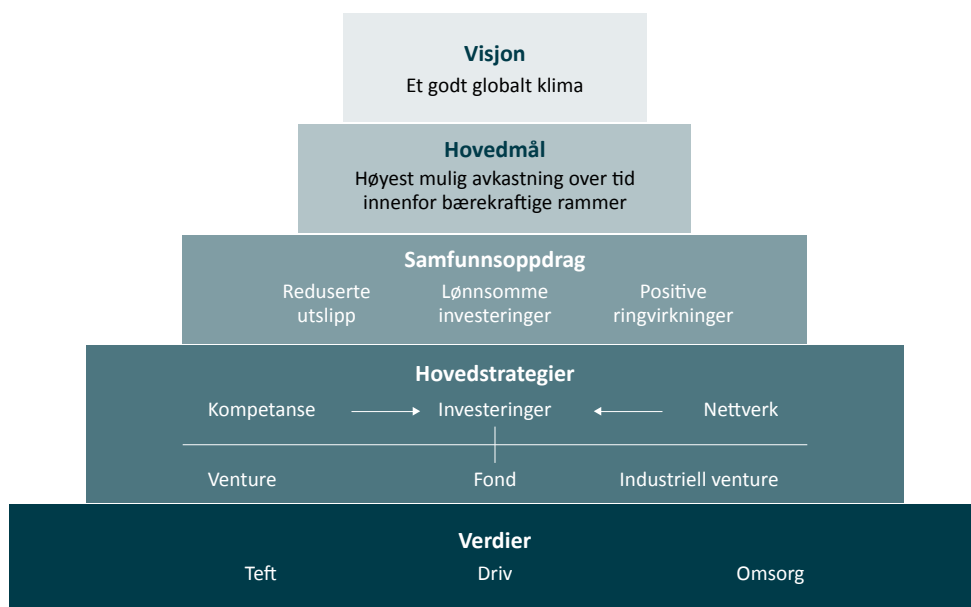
Visjon
Et godt globalt klima

Hovedmål
Høyest mulig avkastning over tid innenfor bærekraftige rammer

Samfunnsoppdrag
Reduserte utslipp
Lønnsomme investeringer
Positive ringvirkninger

Hovedstrategier
Kompetanse
Investeringer
Nettverk
Venture
Fond
Industriell venture

Verdier
Teft
Driv
Omsorg